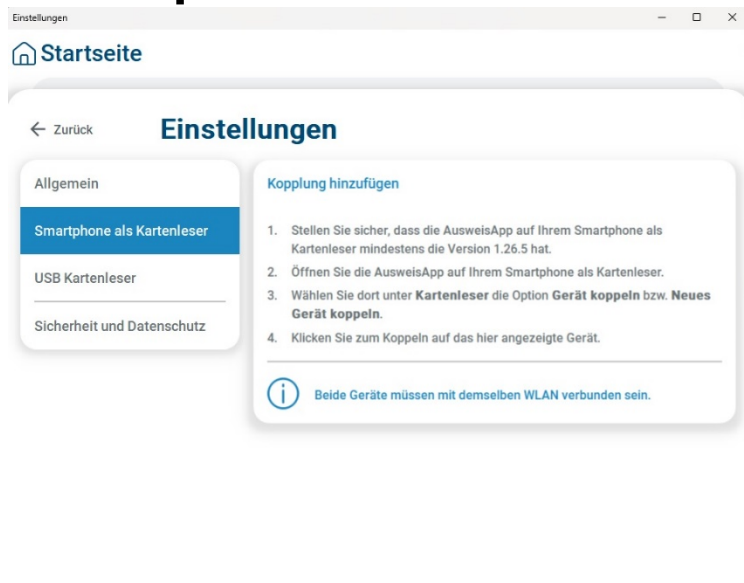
Einstellungen

Startseite

← Zurück

Einstellungen

Allgemein

Smartphone als Kartenleser

USB Kartenleser

Sicherheit und Datenschutz

Kopplung hinzufügen

1. Stellen Sie sicher, dass die AusweisApp auf Ihrem Smartphone als Kartenleser mindestens die Version 1.26.5 hat.
2. Öffnen Sie die AusweisApp auf Ihrem Smartphone als Kartenleser.
3. Wählen Sie dort unter **Kartenleser** die Option **Gerät koppeln** bzw. **Neues Gerät koppeln**.
4. Klicken Sie zum Koppeln auf das hier angezeigte Gerät.

Beide Geräte müssen mit demselben WLAN verbunden sein.